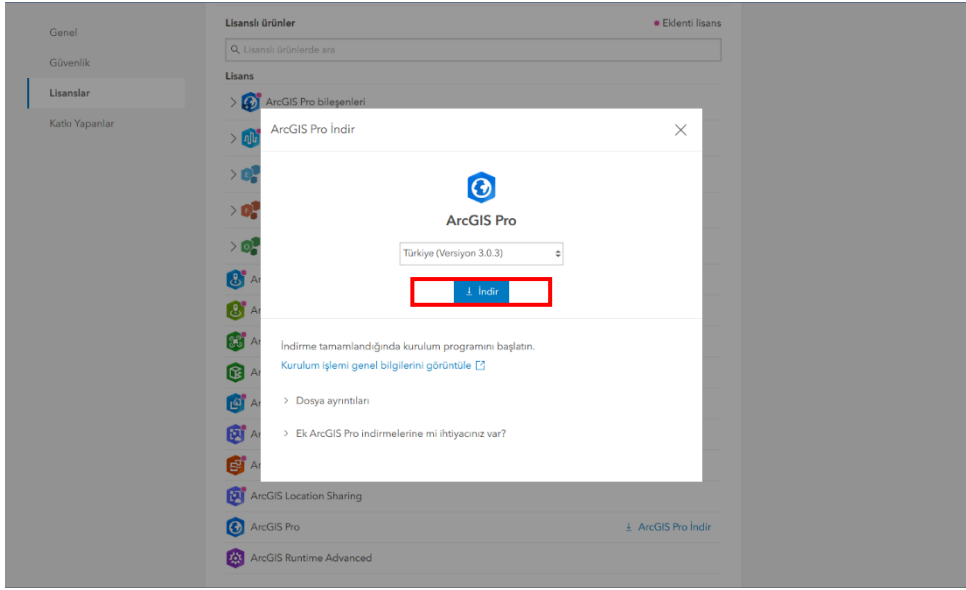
Genel
Güvenlik
Lisanslar
Katkı Yapanlar

Lisanslı ürünler
Eklenti lisans
Lisanslı ürünlerde ara
Lisans
ArcGIS Pro bileşenleri
Ar
Ar
Ar
Ar
Ar
Ar
Ar
ArcGIS Location Sharing
ArcGIS Pro
ArcGIS Pro İndir
ArcGIS Runtime Advanced

ArcGIS Pro İndir
ArcGIS Pro
Türkiye (Versiyon 3.0.3)
İndir
İndirme tamamlandığında kurulum programını başlatın.
Kurulum işlemi genel bilgilerini görüntüle
Dosya ayrıntıları
Ek ArcGIS Pro indirmelerine mi ihtiyacınız var?